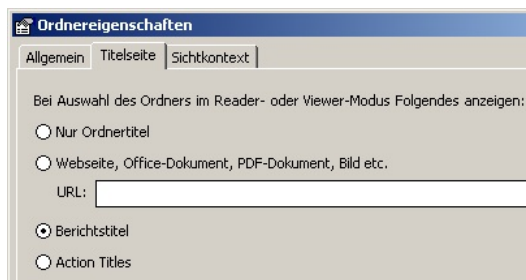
Ordnereigenschaften

Allgemein | Titelseite | Sichtkontext

Bei Auswahl des Ordners im Reader- oder Viewer-Modus Folgendes anzeigen:

Nur Ordnertitel

Webseite, Office-Dokument, PDF-Dokument, Bild etc.

URL:

Berichtstitel

Action Titles